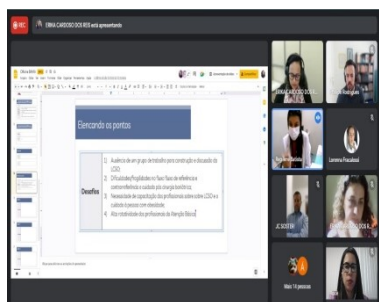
REC  ERIKA CARDOSO DOS REIS está apresentando

Elencando os pontos

Desafios

1. Ausência de um grupo de trabalho para construção e discussão do LCDO.
2. Dificuldades/fragilidades no fluxo: fluxo de referência e contrarreferência e cuidado pós cirurgia bariátrica.
3. Necessidade de capacitação dos profissionais sobre sobre LCDO e o cuidado à pessoa com obesidade.
4. Alta rotatividade dos profissionais da Atenção Básica

ERIKA CARDOSO DOS...

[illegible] Rodrigues

Lorenna Pascalicui

JC SOUTO

Mais 14 pessoas